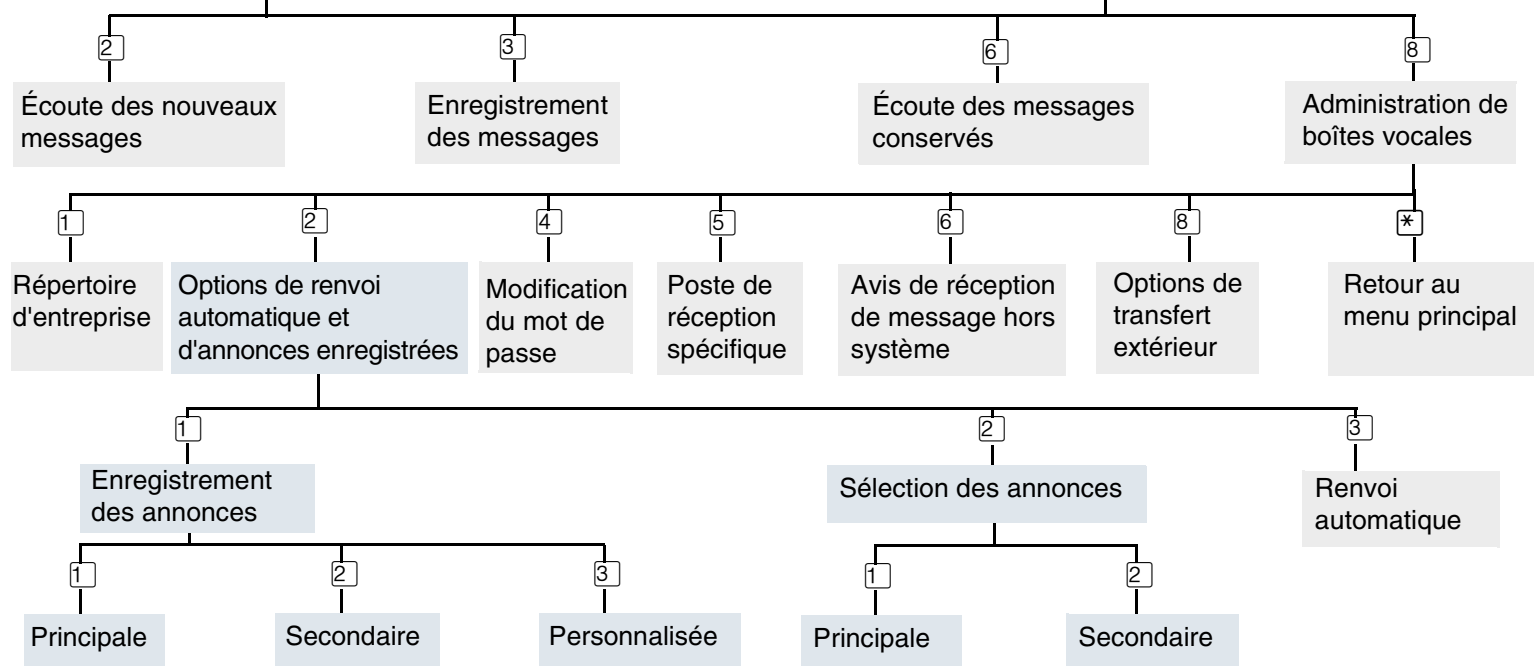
2
Écoute des nouveaux messages

3
Enregistrement des messages

6
Écoute des messages conservés

8
Administration de boîtes vocales

1
Répertoire d'entreprise

2
Options de renvoi automatique et d'annonces enregistrées

4
Modification du mot de passe

5
Poste de réception spécifique

6
Avis de réception de message hors système

8
Options de transfert extérieur

*
Retour au menu principal

1
Enregistrement des annonces

2
Sélection des annonces

3
Renvoi automatique

1
Principale

2
Secondaire

3
Personnalisée

1
Principale

2
Secondaire